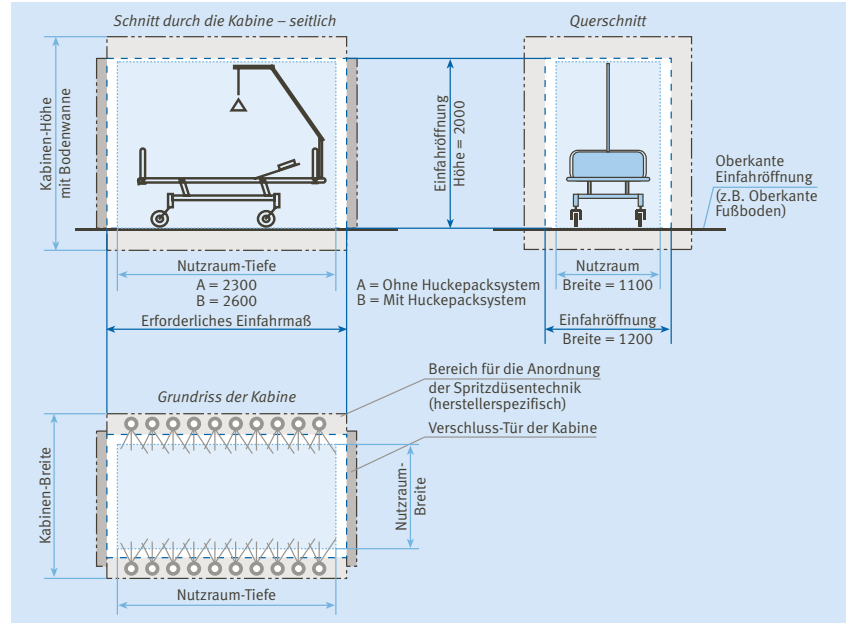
Schnitt durch die Kabine – seitlich

Querschnitt

Kabinen-Höhe mit Bodenwanne

Einfahröffnung Höhe = 2000

Oberkante Einfahröffnung (z.B. Oberkante Fußboden)

Nutzraum-Tiefe
A = 2300
B = 2600

A = Ohne Huckepacksystem
B = Mit Huckepacksystem

Nutzraum
Breite = 1100

Erforderliches Einfahrmaß

Einfahröffnung
Breite = 1200

Bereich für die Anordnung der Spritzdüsentechnik (herstellerspezifisch)

Grundriss der Kabine

Verschluss-Tür der Kabine

Kabinen-Breite

Nutzraum-Breite

Nutzraum-Tiefe